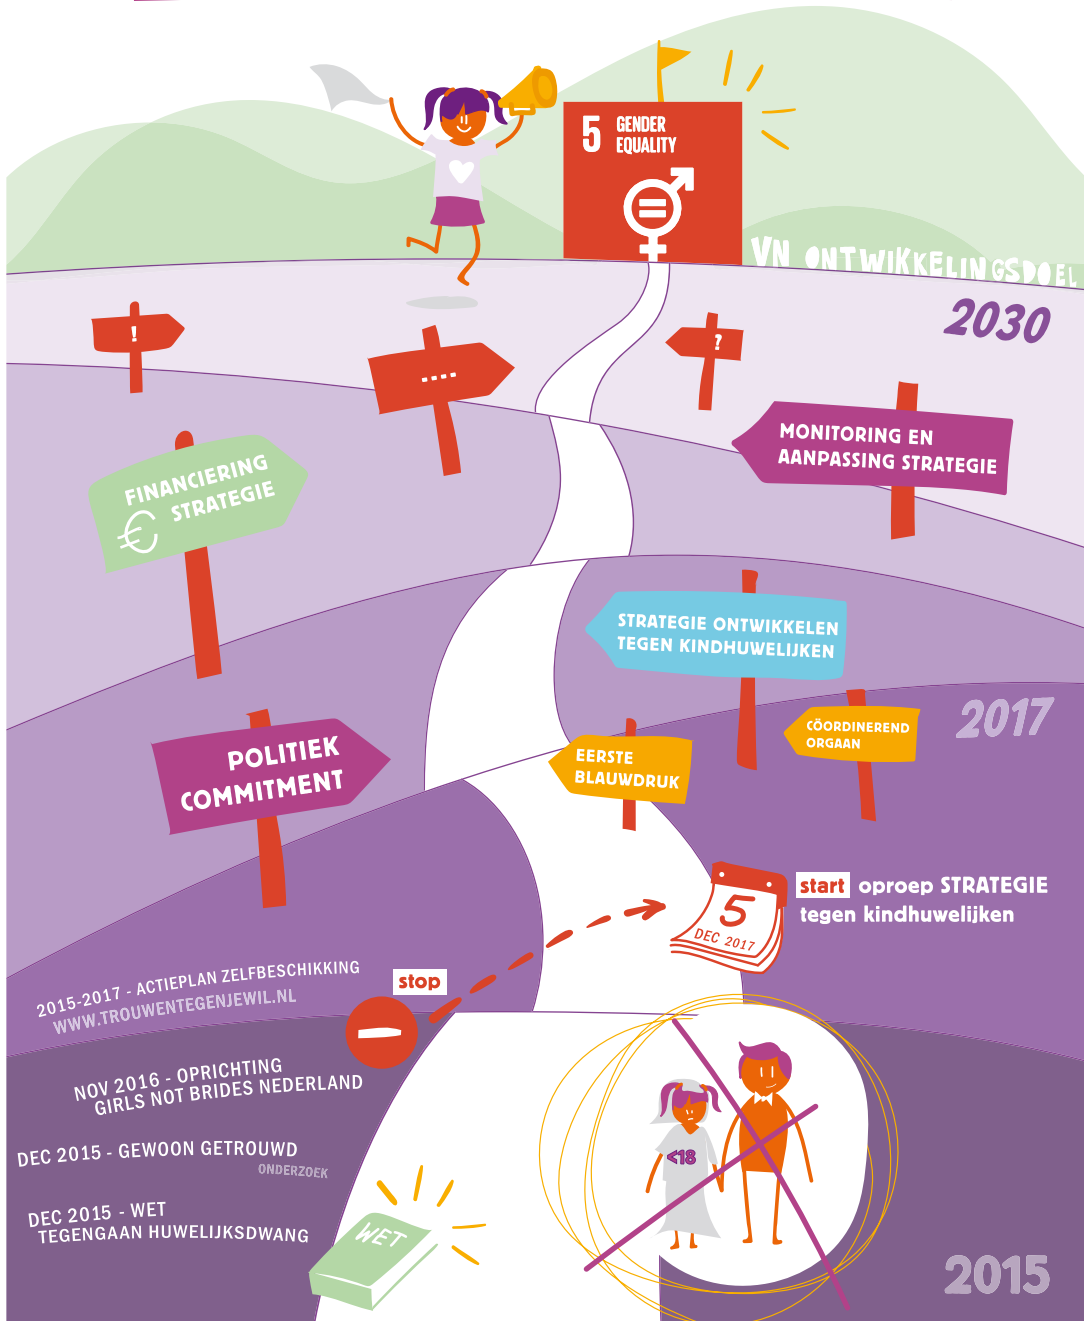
5 GENDER EQUALITY

VN ONTWIKKELINGSDOEL

2030

!

....

?

MONITORING EN AANPASSING STRATEGIE

FINANCIERING STRATEGIE €

STRATEGIE ONTWIKKELEN TEGEN KINDHUWELIJKEN

2017

CÖORDINEREND ORGAAN

POLITIEK COMMITMENT

EERSTE BLAUWDRUK

5 DEC 2017

start oproep STRATEGIE tegen kindhuwelijken

2015-2017 - ACTIEPLAN ZELFBESCHIKKING WWW.TROUWENTEGENJEWIL.NL

stop

NOV 2016 - OPRICHTING GIRLS NOT BRIDES NEDERLAND

DEC 2015 - GEWOON GETROUWD ONDERZOEK

DEC 2015 - WET TEGENGAAN HUWELIJKSDWANG

WET

<18

2015